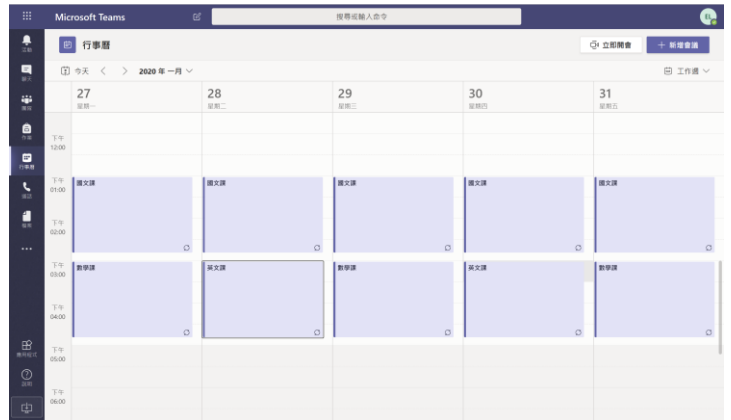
Microsoft Teams

搜尋或輸入命令

活動
聊天
團隊
作業
行事曆
通話
檔案
...
應用程式
說明

行事曆

立即開會

+ 新增會議

今天 < > 2020 年 一月

工作週

| | 27 星期一 | 28 星期二 | 29 星期三 | 30 星期四 | 31 星期五 |
|---|---|---|---|---|---|
| 下午 12:00 | | | | | |
| 下午 01:00 | 國文課 | 國文課 | 國文課 | 國文課 | 國文課 |
| 下午 02:00 | | | | | |
| 下午 03:00 | 數學課 | 英文課 | 數學課 | 英文課 | 數學課 |
| 下午 04:00 | | | | | |
| 下午 05:00 | | | | | |
| 下午 06:00 | | | | | |